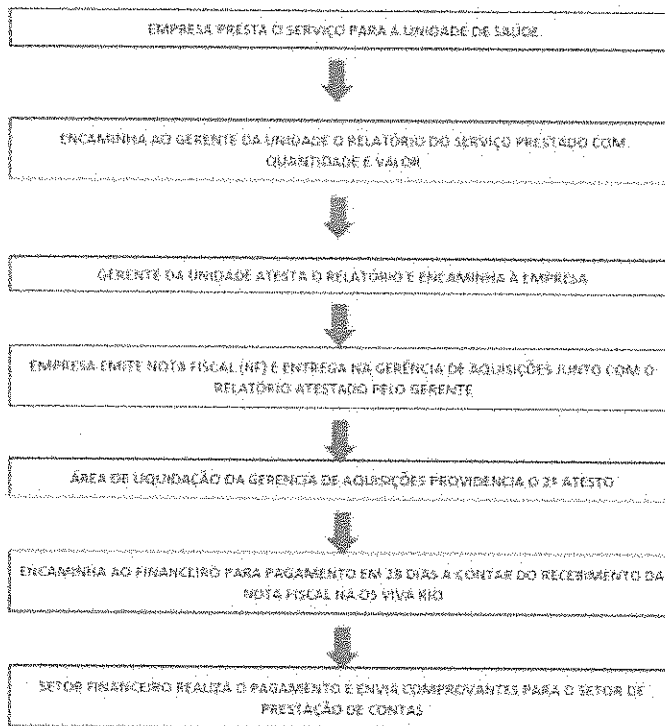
EMPRESA PRESTA O SERVIÇO PARA A UNIDADE DE SAÚDE

ENCAMINHA AO GERENTE DA UNIDADE O RELATÓRIO DO SERVIÇO PRESTADO COM QUANTIDADE E VALOR

GERENTE DA UNIDADE ATESTA O RELATÓRIO E ENCAMINHA À EMPRESA

EMPRESA EMITE NOTA FISCAL (NF) E ENTREGA NA GERÊNCIA DE AQUISIÇÕES JUNTO COM O RELATÓRIO ATESTADO PELO GERENTE

ÁREA DE LIQUIDAÇÃO DA GERÊNCIA DE AQUISIÇÕES PROVIDENCIA O 2º ATESTO

ENCAMINHA AO FINANCEIRO PARA PAGAMENTO EM 30 DIAS A CONTAR DO RECEBIMENTO DA NOTA FISCAL NA OS VIVA RIO

SETOR FINANCEIRO REALIZA O PAGAMENTO E ENVIA COMPROVANTES PARA O SETOR DE PRESTAÇÃO DE CONTAS